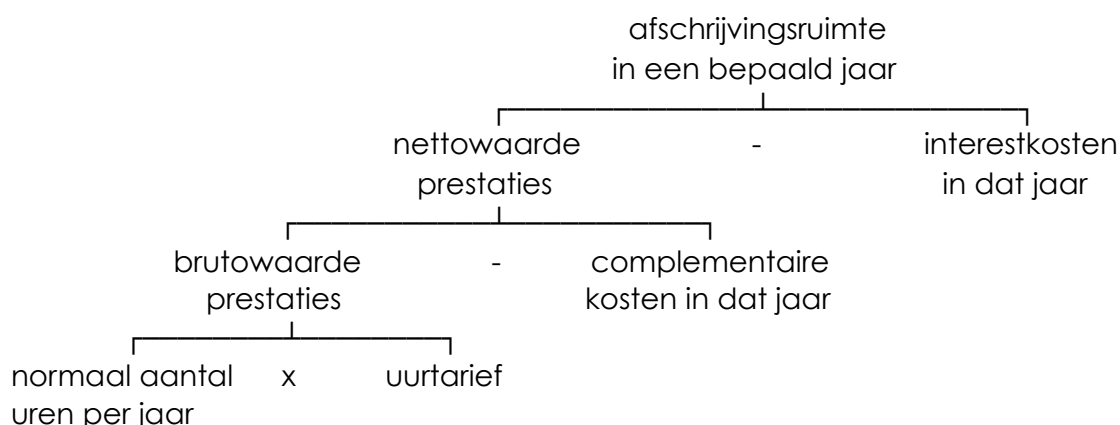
afschrijvingsruimte
in een bepaald jaar

nettowaarde
prestaties

-

interestkosten
in dat jaar

brutowaarde
prestaties

-

complementaire
kosten in dat jaar

normaal aantal
uren per jaar

x

uurtarief